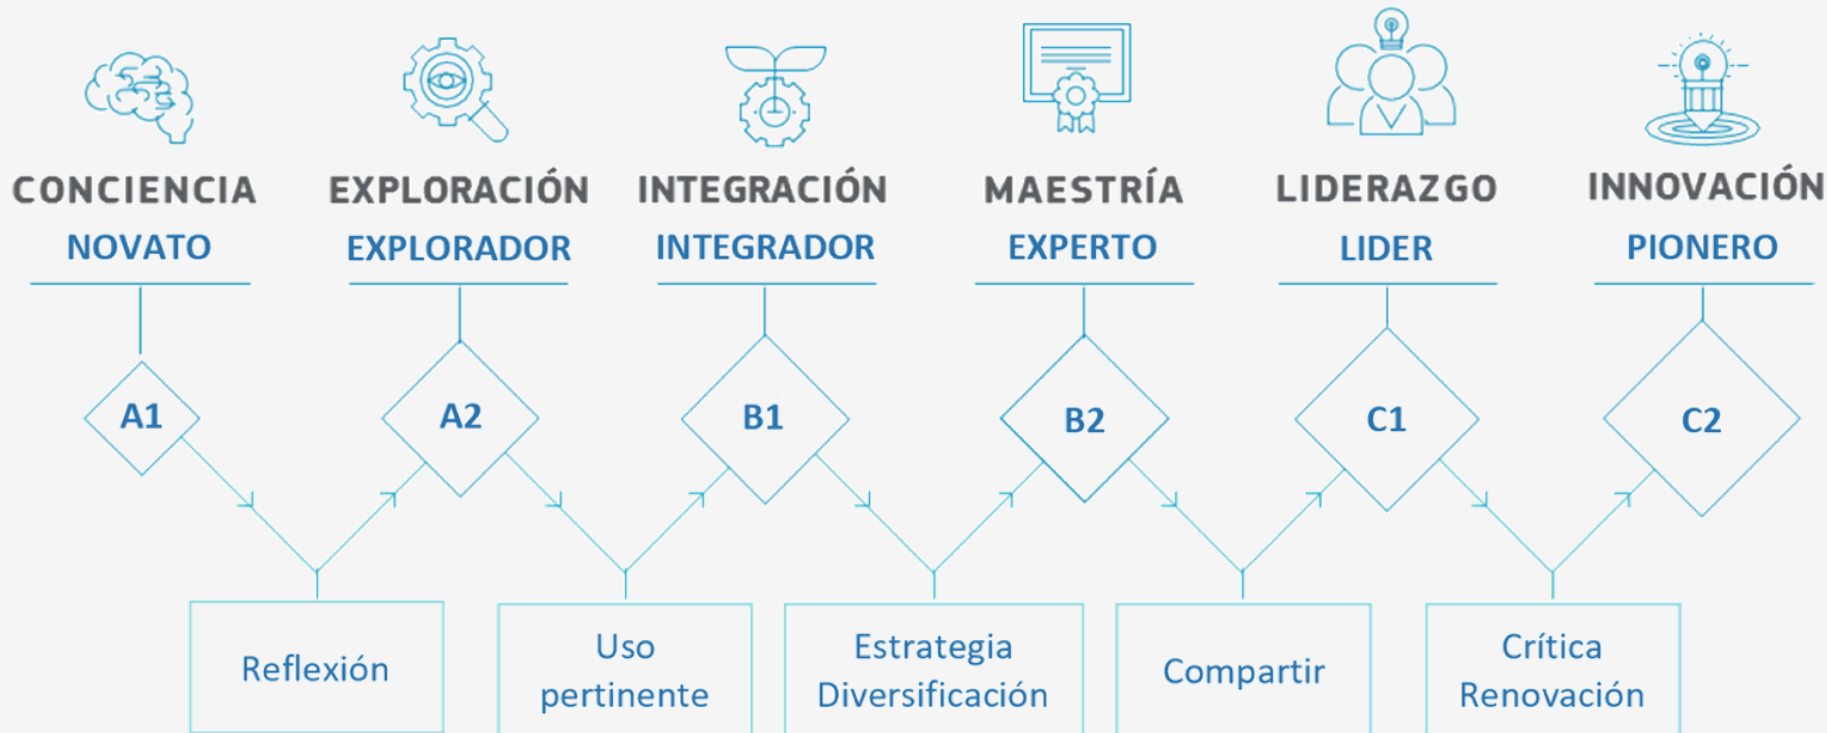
CONCIENCIA
NOVATO

EXPLORACIÓN
EXPLORADOR

INTEGRACIÓN
INTEGRADOR

MAESTRÍA
EXPERTO

LIDERAZGO
LIDER

INNOVACIÓN
PIONERO

A1

A2

B1

B2

C1

C2

Reflexión

Uso pertinente

Estrategia Diversificación

Compartir

Crítica Renovación